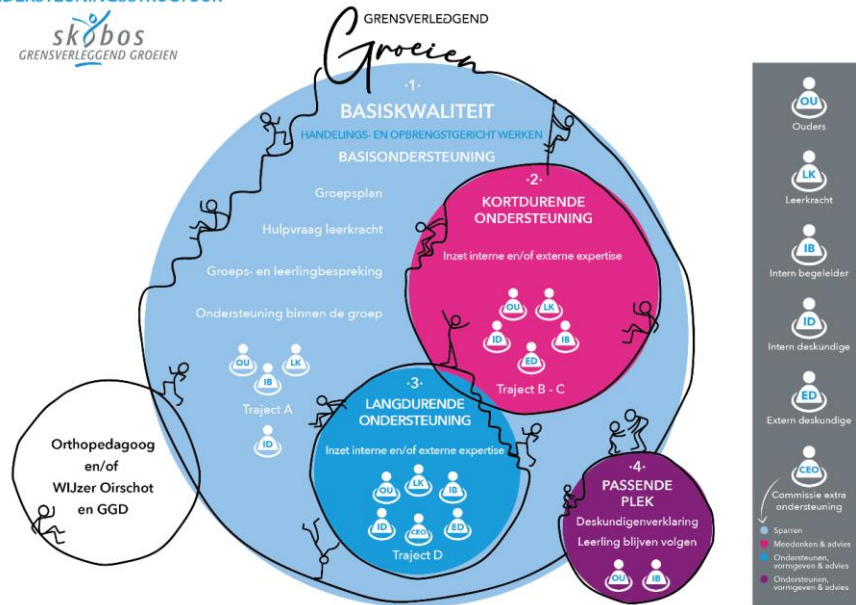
skobos
GRENSVERLEGGEND GROEIEN

GRENSVERLEGGEND
Groeien

·1·
BASISKWALITEIT
HANDELINGS- EN OPBRENGSTGERICHT WERKEN
BASISONDERSTEUNING

Groepsplan

Hulpvraag leerkracht

Groeps- en leerlingbespreking

Ondersteuning binnen de groep

OU LK IB
Traject A
ID

·2·
KORTDURENDE ONDERSTEUNING
Inzet interne en/of externe expertise
OU LK ID IB ED
Traject B - C

·3·
LANGDURENDE ONDERSTEUNING
Inzet interne en/of externe expertise
OU LK IB ID CEO ED
Traject D

·4·
PASSENDE PLEK
Deskundigenverklaring
Leerling blijven volgen
OU IB

Orthopedagoog en/of WIJzer Oirschot en GGD

OU Ouders
LK Leerkracht
IB Intern begeleider
ID Intern deskundige
ED Extern deskundige
CEO Commissie extra ondersteuning

Sparren
Meedenken & advies
Ondersteunen, vormgeven & advies
Ondersteunen, vormgeven & advies